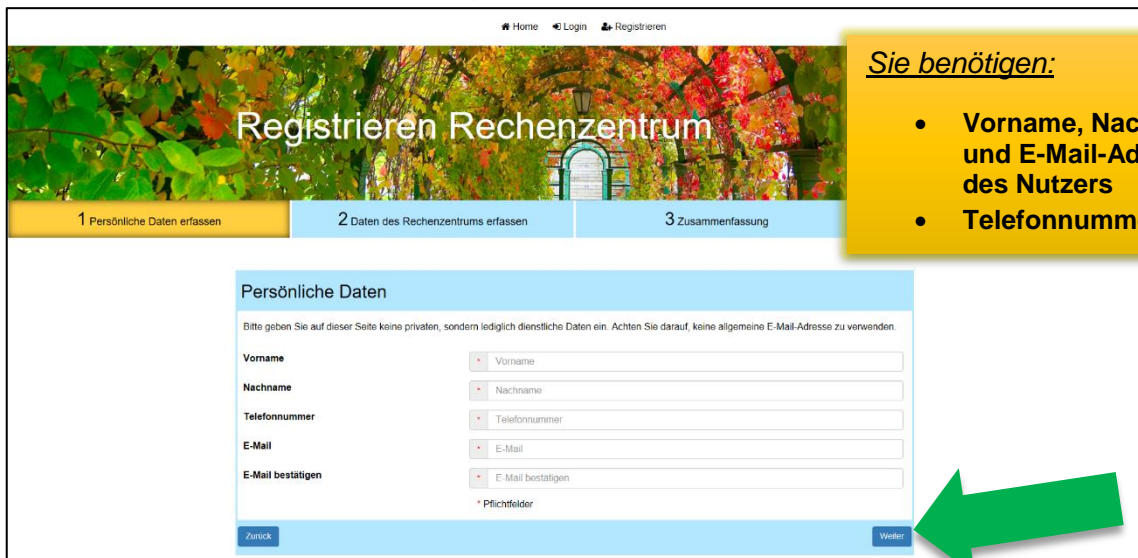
Home Login Registrieren

Registrieren Rechenzentrum

1 Persönliche Daten erfassen

2 Daten des Rechenzentrums erfassen

3 Zusammenfassung

Sie benötigen:

- Vorname, Nac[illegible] und E-Mail-Ad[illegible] des Nutzers
- Telefonnumm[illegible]

Persönliche Daten

Bitte geben Sie auf dieser Seite keine privaten, sondern lediglich dienstliche Daten ein. Achten Sie darauf, keine allgemeine E-Mail-Adresse zu verwenden.

Vorname * Vorname

Nachname * Nachname

Telefonnummer * Telefonnummer

E-Mail * E-Mail

E-Mail bestätigen * E-Mail bestätigen

* Pflichtfelder

Zurück

Weiter